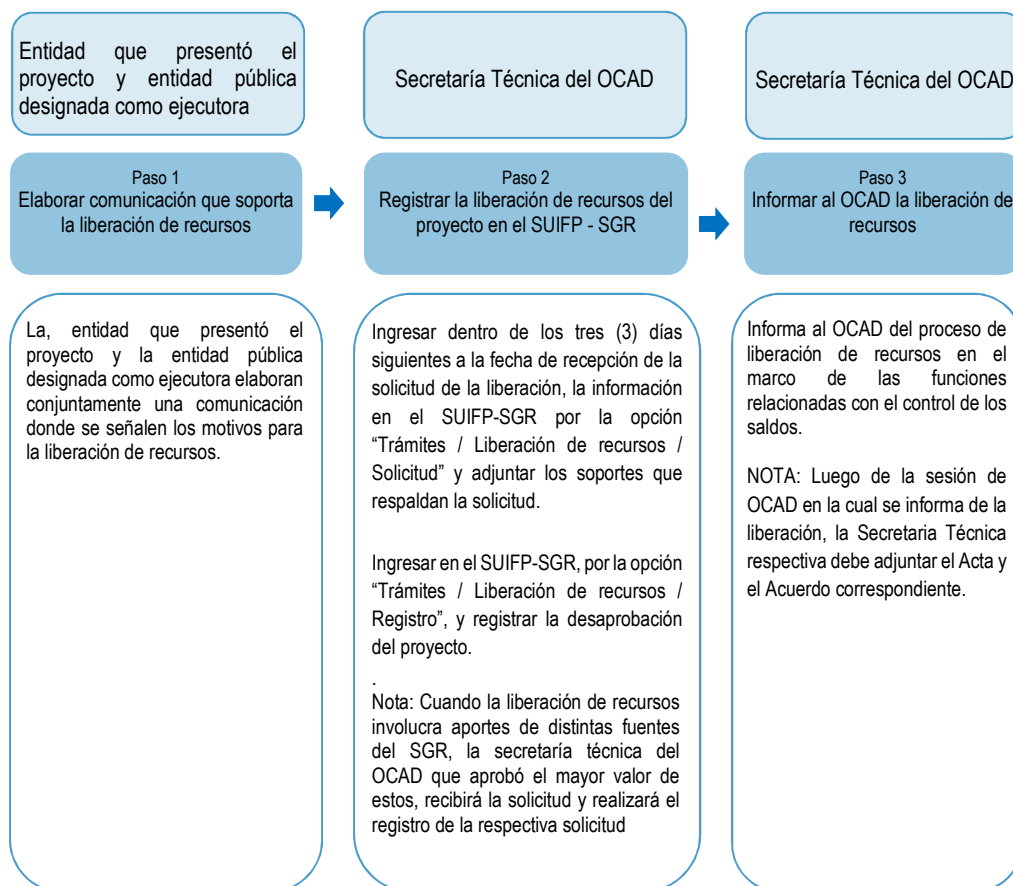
Entidad que presentó el proyecto y entidad pública designada como ejecutora

Secretaría Técnica del OCAD

Secretaría Técnica del OCAD

Paso 1
Elaborar comunicación que soporta la liberación de recursos

Paso 2
Registrar la liberación de recursos del proyecto en el SUIFP - SGR

Paso 3
Informar al OCAD la liberación de recursos

La, entidad que presentó el proyecto y la entidad pública designada como ejecutora elaboran conjuntamente una comunicación donde se señalen los motivos para la liberación de recursos.

Ingresar dentro de los tres (3) días siguientes a la fecha de recepción de la solicitud de la liberación, la información en el SUIFP-SGR por la opción "Trámites / Liberación de recursos / Solicitud" y adjuntar los soportes que respaldan la solicitud.

Ingresar en el SUIFP-SGR, por la opción "Trámites / Liberación de recursos / Registro", y registrar la desaprobación del proyecto.

.
Nota: Cuando la liberación de recursos involucra aportes de distintas fuentes del SGR, la secretaría técnica del OCAD que aprobó el mayor valor de estos, recibirá la solicitud y realizará el registro de la respectiva solicitud

Informa al OCAD del proceso de liberación de recursos en el marco de las funciones relacionadas con el control de los saldos.

NOTA: Luego de la sesión de OCAD en la cual se informa de la liberación, la Secretaria Técnica respectiva debe adjuntar el Acta y el Acuerdo correspondiente.